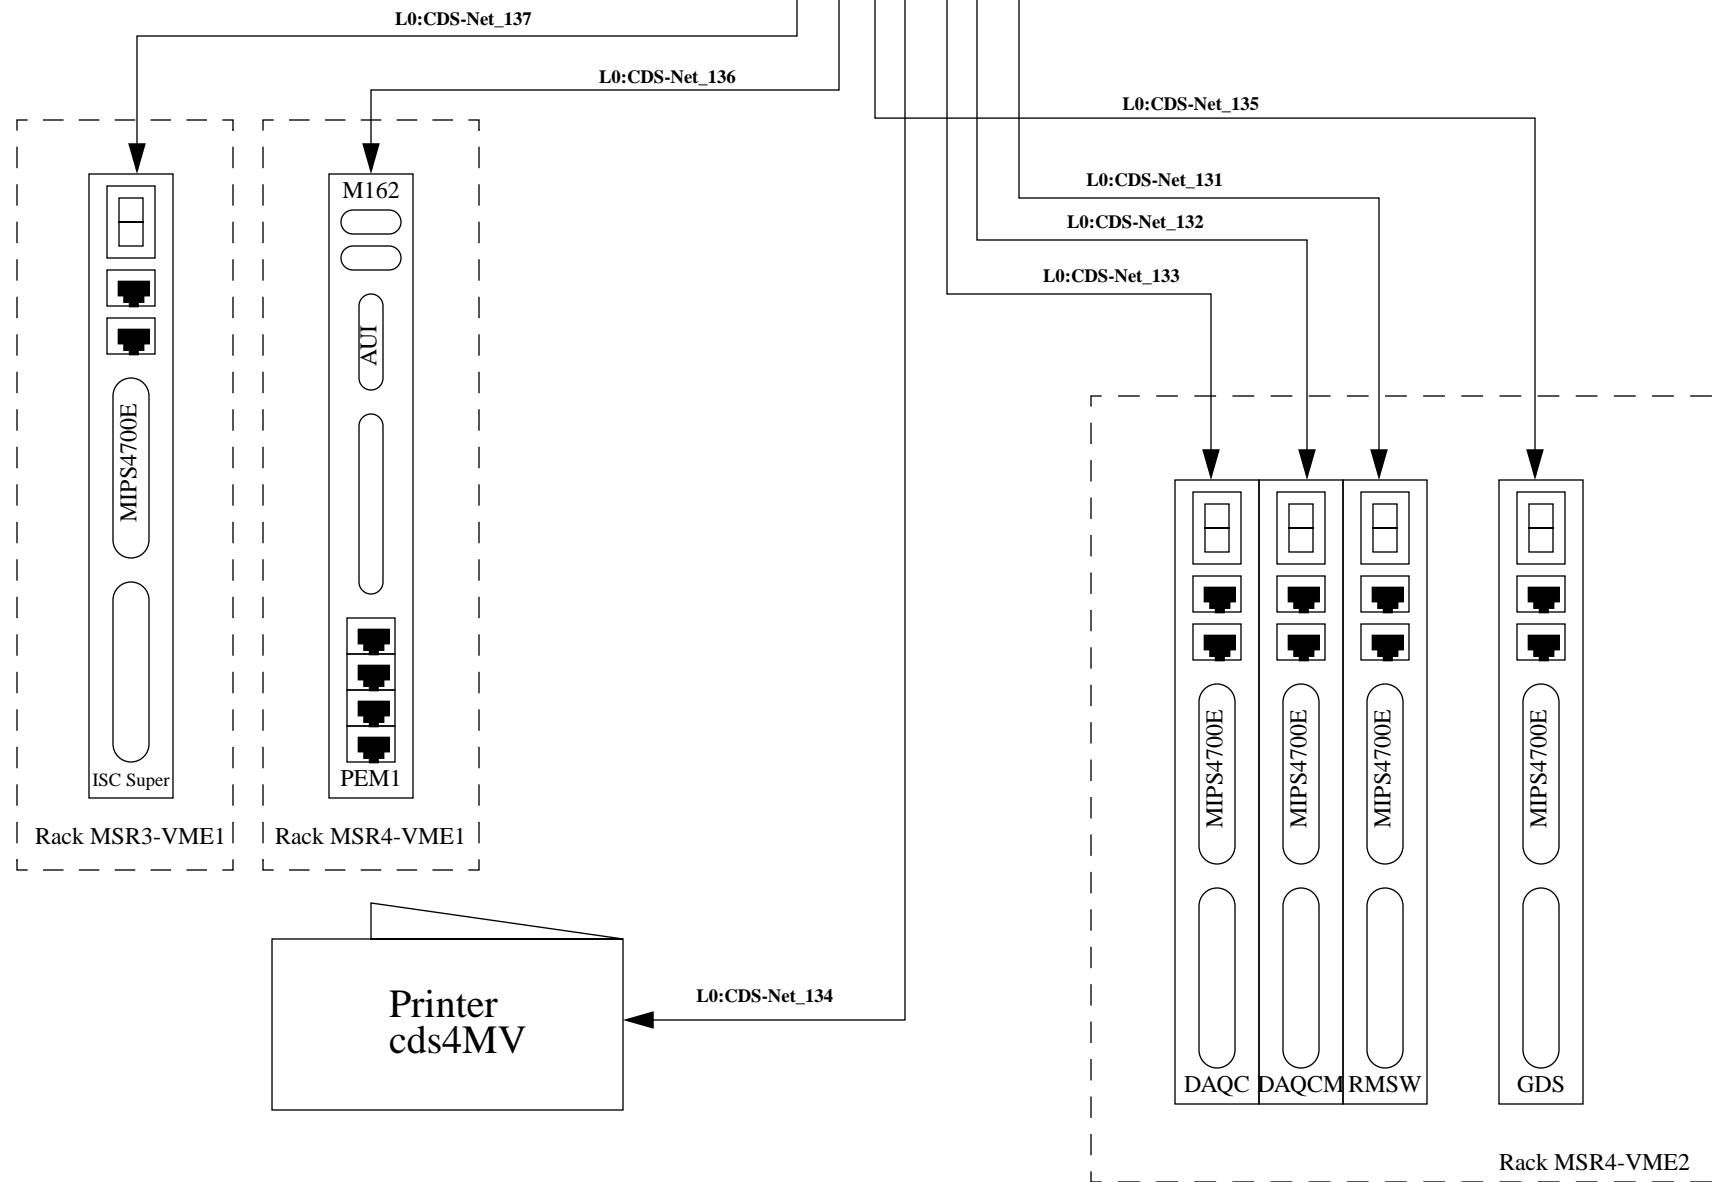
L0:CDS-Net_137

L0:CDS-Net_136

L0:CDS-Net_135

L0:CDS-Net_131

L0:CDS-Net_132

L0:CDS-Net_133

M162

AUI

MIPS4700E

ISC Super

PEM1

Rack MSR3-VME1

Rack MSR4-VME1

MIPS4700E

MIPS4700E

MIPS4700E

MIPS4700E

DAQC

DAQCM

RMSW

GDS

Printer
cds4MV

L0:CDS-Net_134

Rack MSR4-VME2